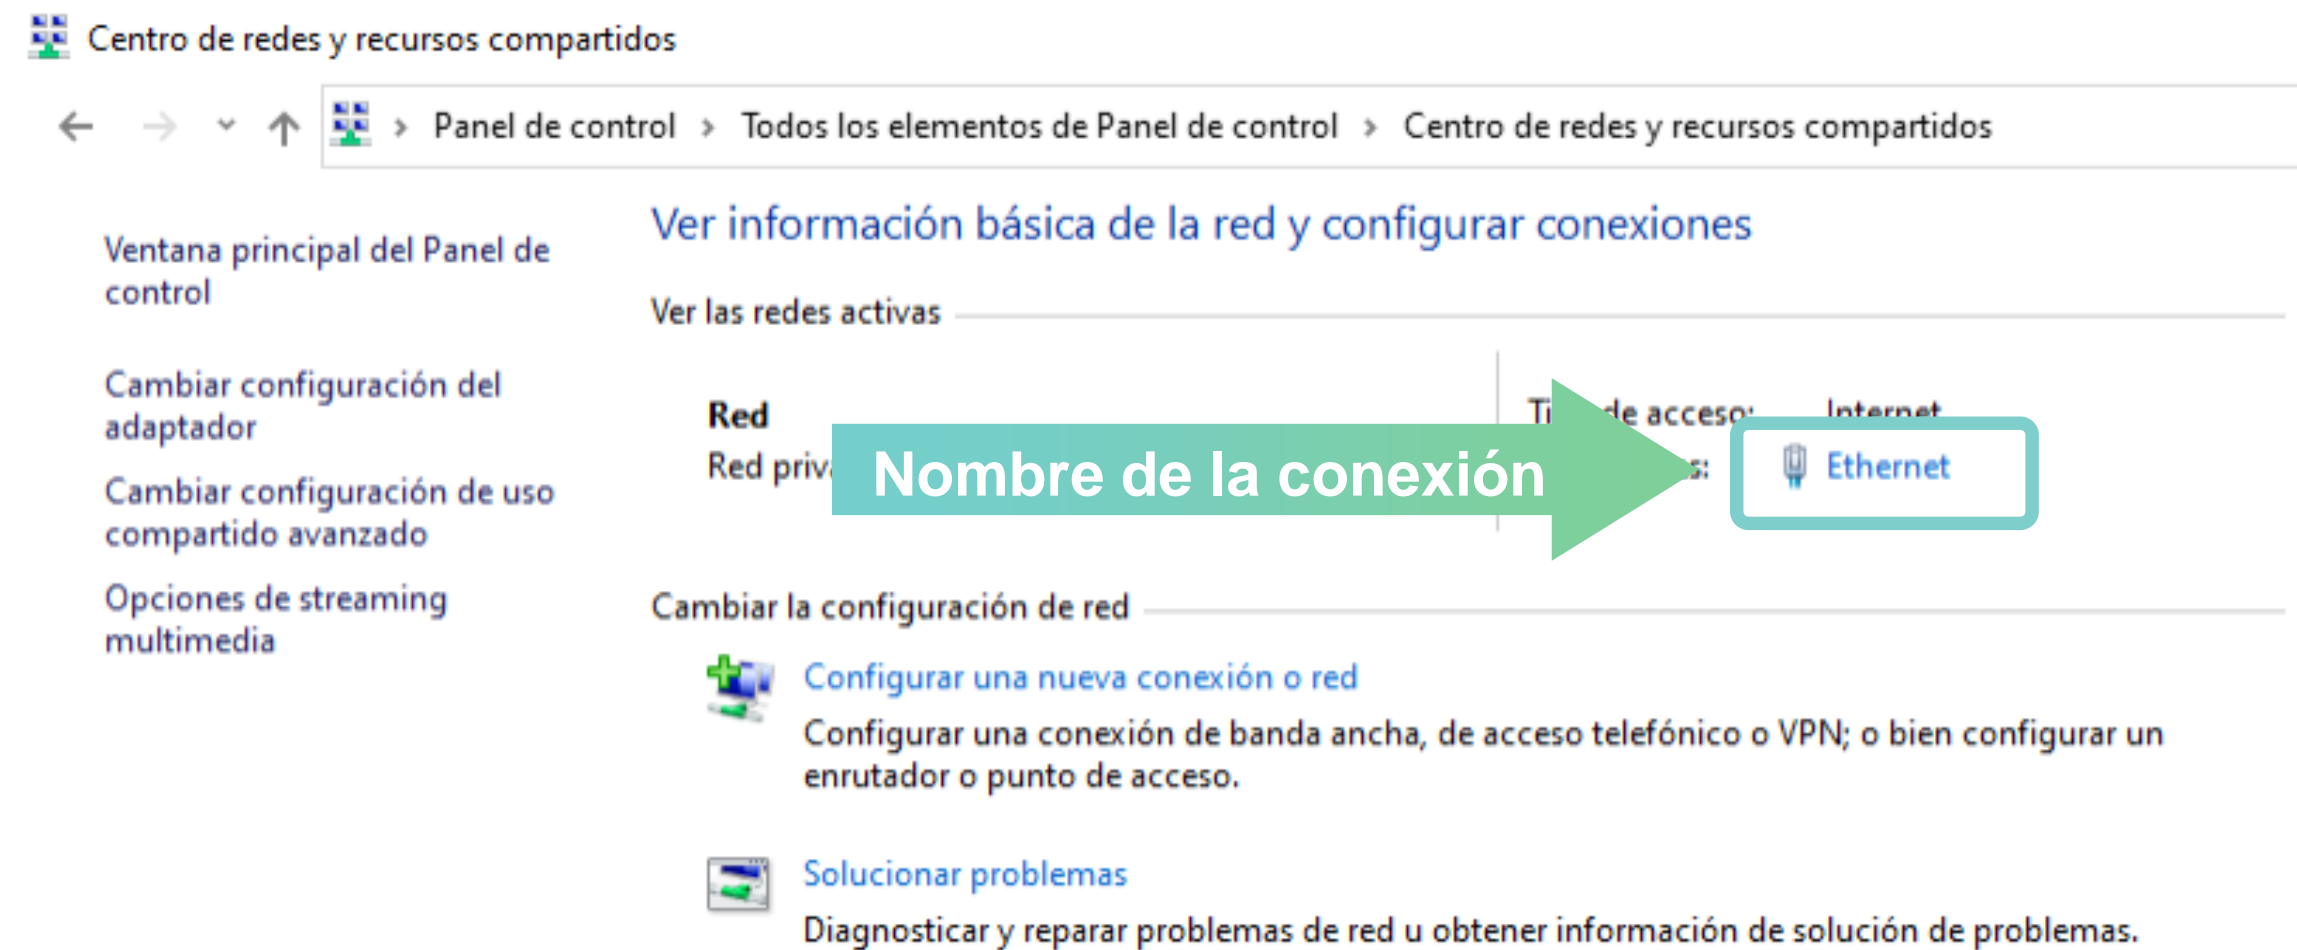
Centro de redes y recursos compartidos

Panel de control › Todos los elementos de Panel de control › Centro de redes y recursos compartidos

Ventana principal del Panel de control

Cambiar configuración del adaptador

Cambiar configuración de uso compartido avanzado

Opciones de streaming multimedia

Ver información básica de la red y configurar conexiones

Ver las redes activas

Red
Red priv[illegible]

Ti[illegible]de acceso: Internet
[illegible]s: Ethernet

Nombre de la conexión

Cambiar la configuración de red

Configurar una nueva conexión o red
Configurar una conexión de banda ancha, de acceso telefónico o VPN; o bien configurar un enrutador o punto de acceso.

Solucionar problemas
Diagnosticar y reparar problemas de red u obtener información de solución de problemas.